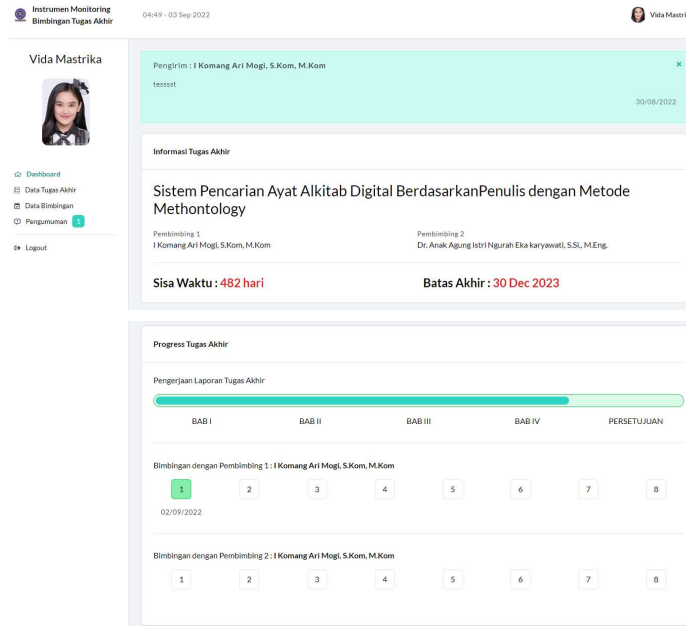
Instrumen Monitoring Bimbingan Tugas Akhir

04:49 - 03 Sep 2022

Vida Mastrika

Vida Mastrika

Dashboard
Data Tugas Akhir
Data Bimbingan
Pengumuman 1
Logout

Pengirim : I Komang Ari Mogi, S.Kom, M.Kom

tesssst

30/08/2022

×

Informasi Tugas Akhir

Sistem Pencarian Ayat Alkitab Digital BerdasarkanPenulis dengan Metode Methontology

Pembimbing 1
I Komang Ari Mogi, S.Kom, M.Kom

Pembimbing 2
Dr. Anak Agung Istri Ngurah Eka karyawati, S.Si., M.Eng.

Sisa Waktu : 482 hari

Batas Akhir : 30 Dec 2023

Progress Tugas Akhir

Pengerjaan Laporan Tugas Akhir

BAB I BAB II BAB III BAB IV PERSETUJUAN

Bimbingan dengan Pembimbing 1 : I Komang Ari Mogi, S.Kom, M.Kom

1 2 3 4 5 6 7 8

02/09/2022

Bimbingan dengan Pembimbing 2 : I Komang Ari Mogi, S.Kom, M.Kom

1 2 3 4 5 6 7 8